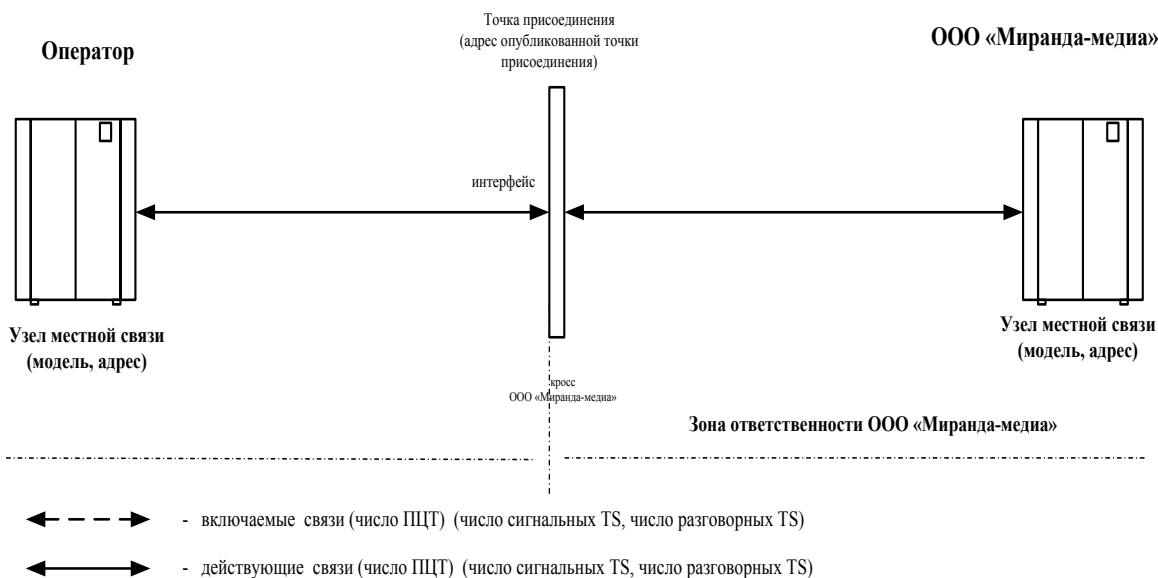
Оператор

Точка присоединения (адрес опубликованной точки присоединения)

ООО «Миранда-медиа»

интерфейс

Узел местной связи (модель, адрес)

Узел местной связи (модель, адрес)

кросс
ООО «Миранда-медиа»

Зона ответственности ООО «Миранда-медиа»

- включаемые связи (число ПЦТ) (число сигнальных TS, число разговорных TS)

- действующие связи (число ПЦТ) (число сигнальных TS, число разговорных TS)